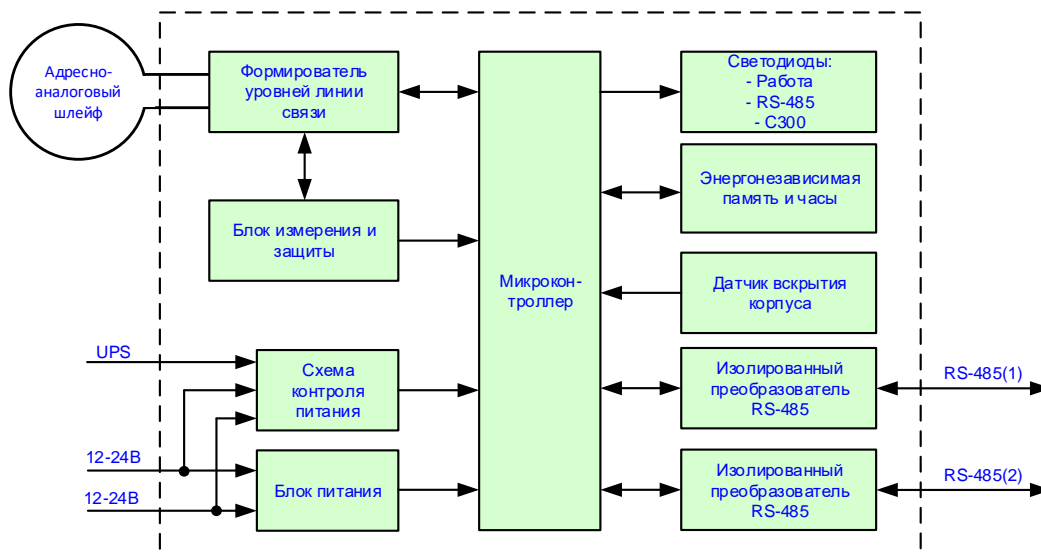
Адресно-аналоговый шлейф

Формирователь уровней линии связи

Блок измерения и защиты

Микрокон-троллер

Светодиоды:
- Работа
- RS-485
- С300

Энергонезависимая память и часы

Датчик вскрытия корпуса

UPS

Схема контроля питания

Изолированный преобразователь RS-485

RS-485(1)

12-24В

12-24В

Блок питания

Изолированный преобразователь RS-485

RS-485(2)